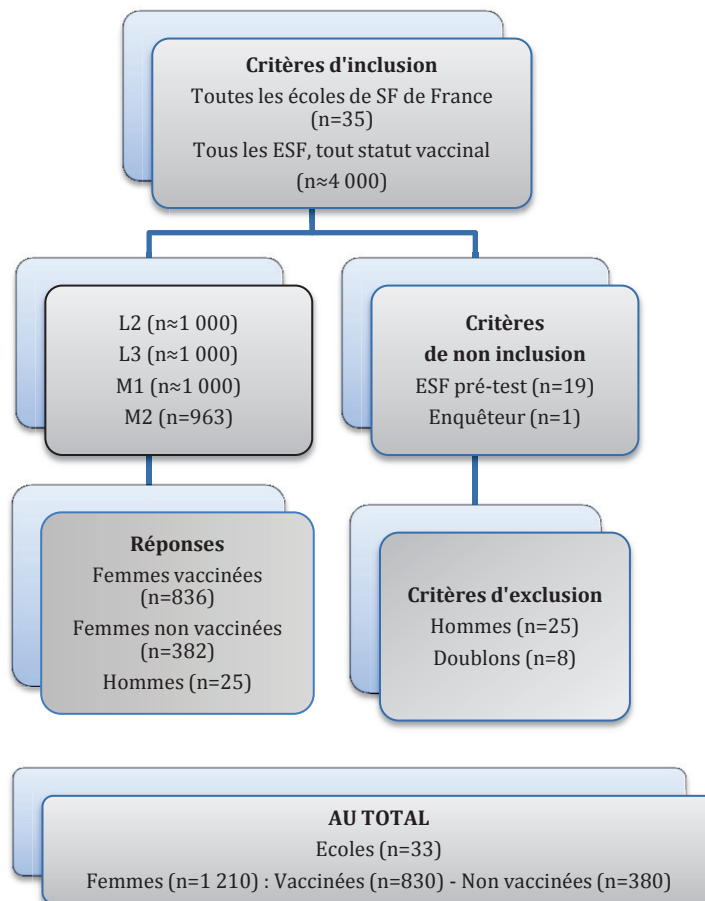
**Critères d'inclusion**
Toutes les écoles de SF de France (n=35)
Tous les ESF, tout statut vaccinal (n≈4 000)

L2 (n≈1 000)
L3 (n≈1 000)
M1 (n≈1 000)
M2 (n=963)

**Critères de non inclusion**
ESF pré-test (n=19)
Enquêteur (n=1)

**Réponses**
Femmes vaccinées (n=836)
Femmes non vaccinées (n=382)
Hommes (n=25)

**Critères d'exclusion**
Hommes (n=25)
Doublons (n=8)

**AU TOTAL**
Ecoles (n=33)
Femmes (n=1 210) : Vaccinées (n=830) - Non vaccinées (n=380)